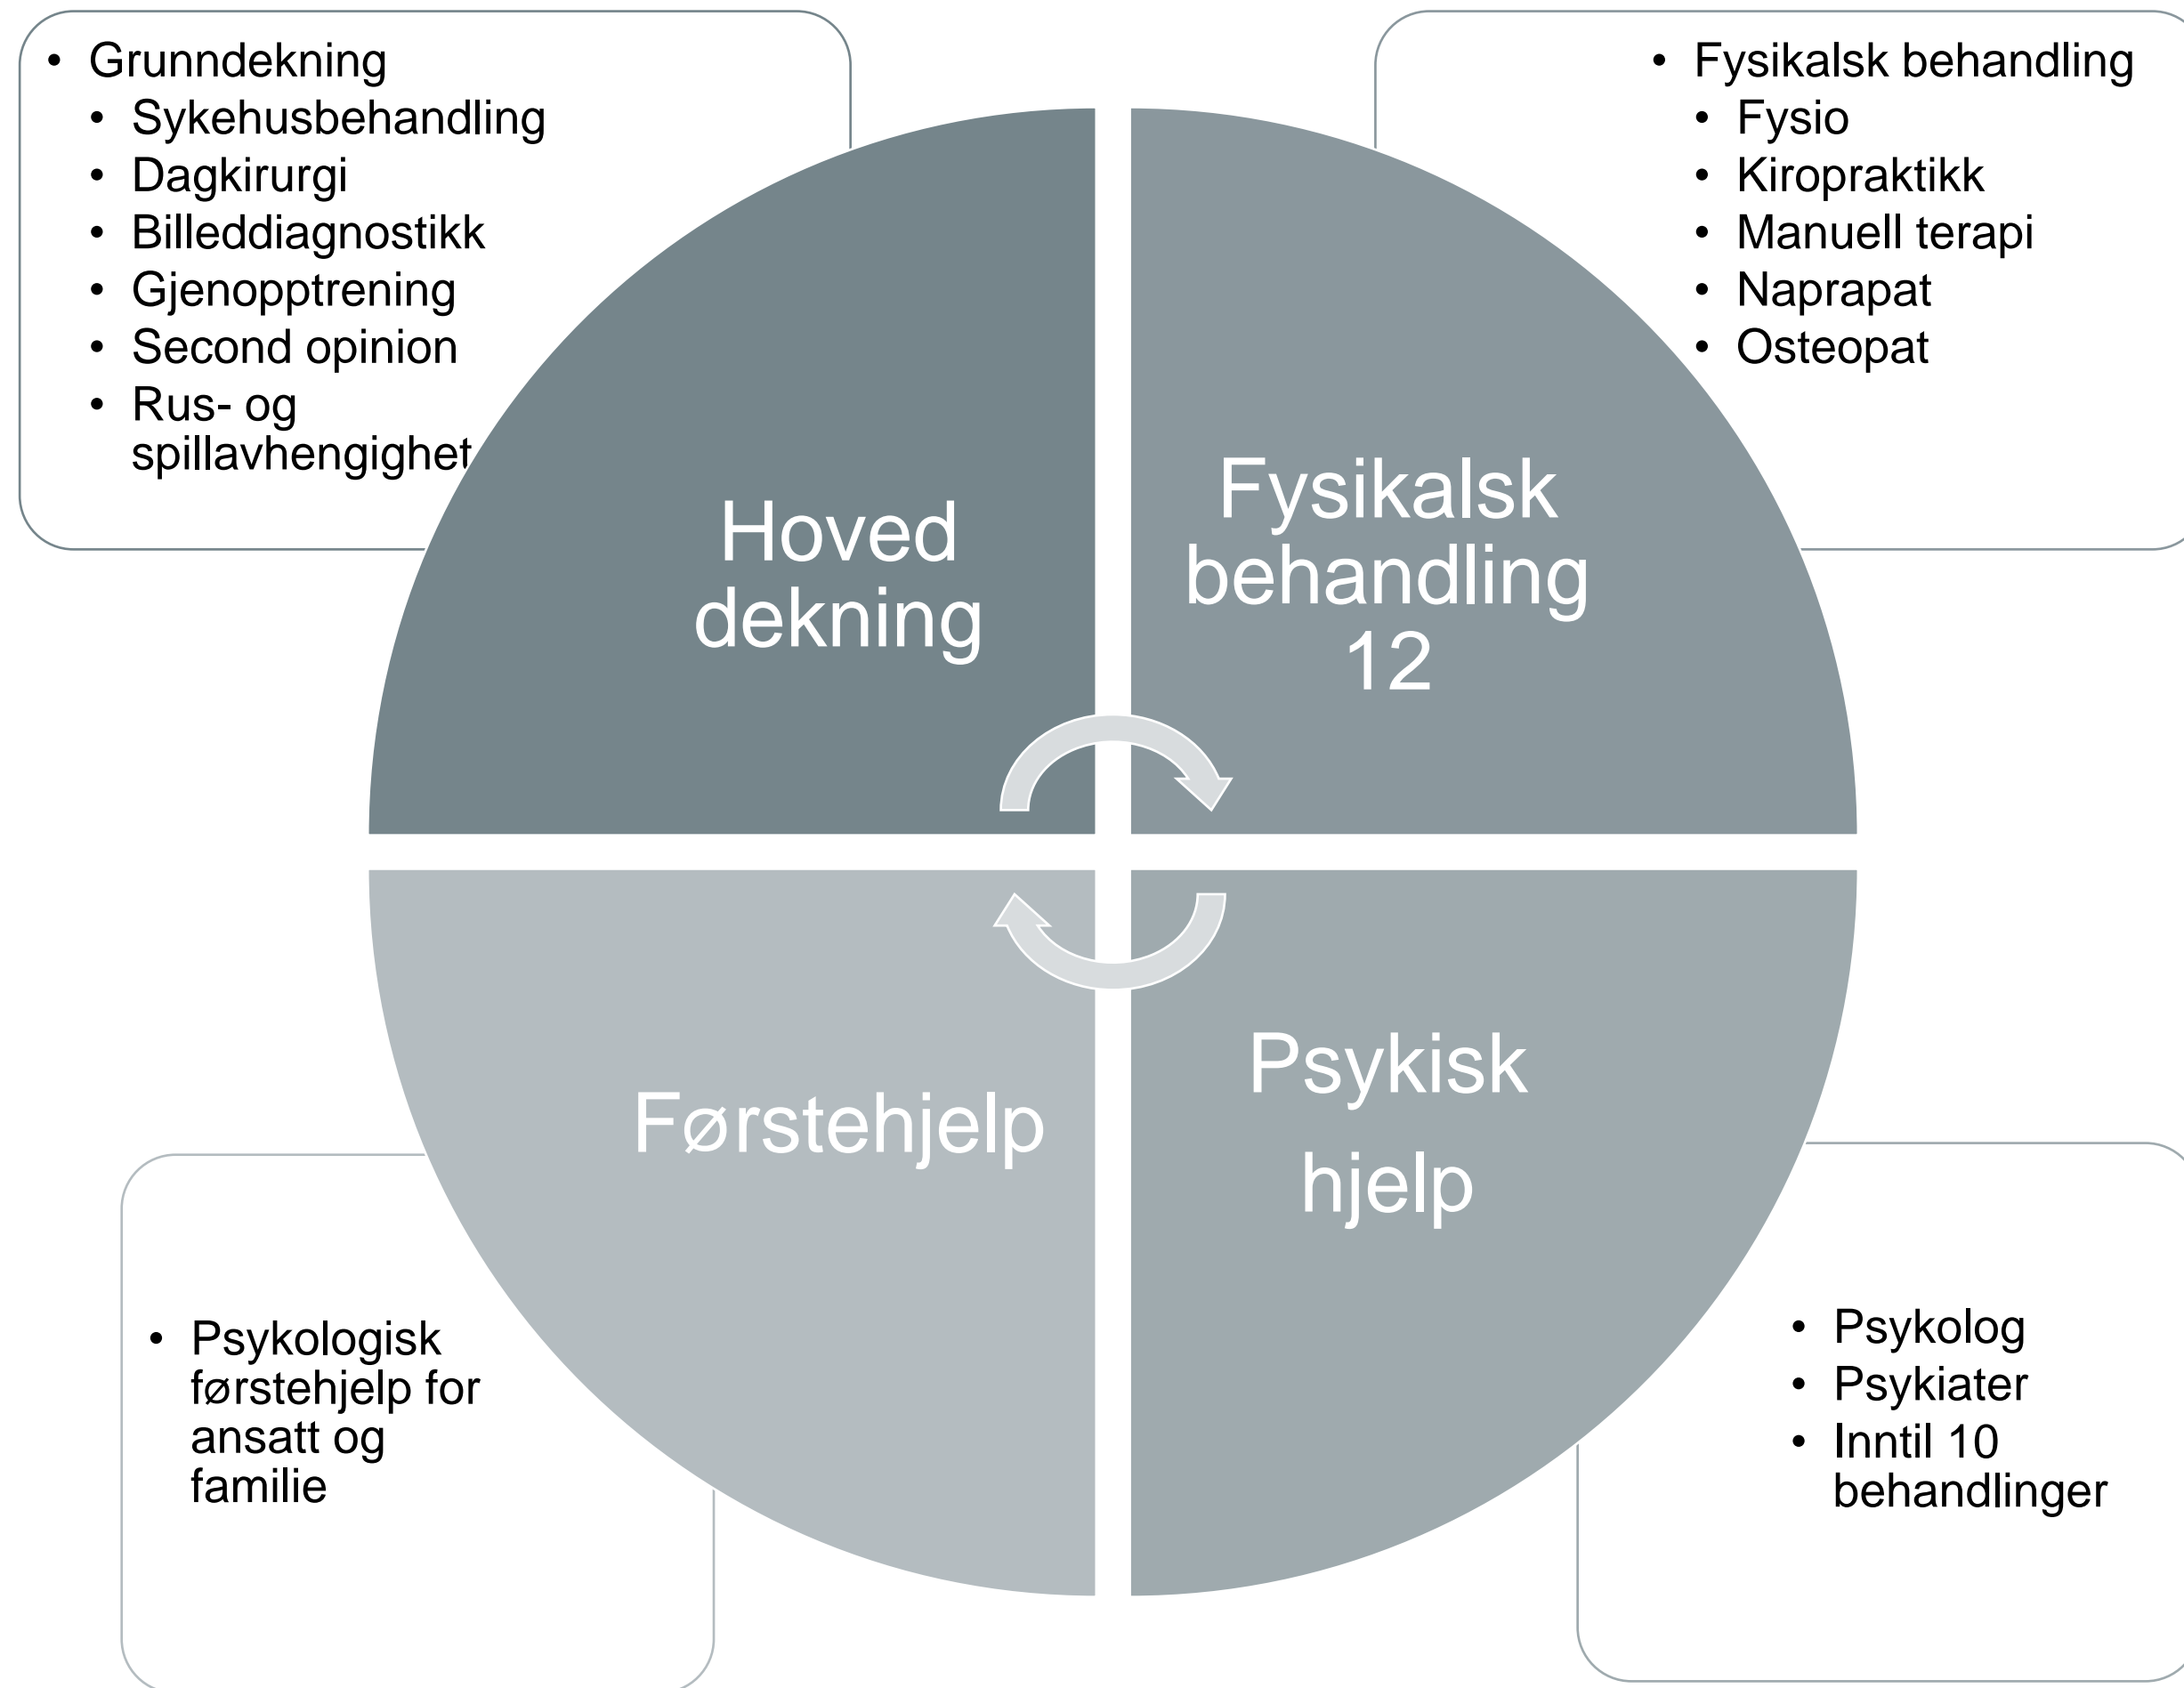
- Grunndekning
  - Sykehusbehandling
  - Dagkirurgi
  - Billeddiagnostikk
  - Gjenopptrening
  - Second opinion
  - Rus- og spillavhengighet

- Fysikalsk behandling
  - Fysio
  - Kiropraktikk
  - Manuell terapi
  - Naprapat
  - Osteopat

Hoved dekning

Fysikalsk behandling 12

Førstehjelp

Psykisk hjelp

- Psykologisk førstehjelp for ansatt og familie

- Psykolog
- Psykiater
- Inntil 10 behandlinger